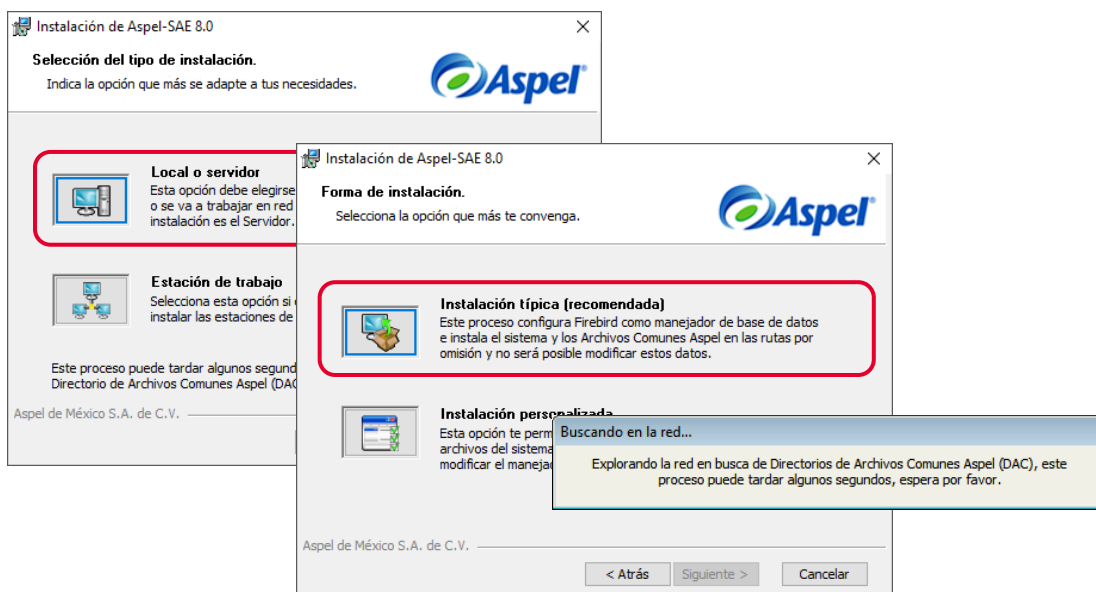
Instalación de Aspel-SAE 8.0

Selección del tipo de instalación.

Indica la opción que más se adapte a tus necesidades.

Aspel

Local o servidor

Esta opción debe elegirse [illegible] o se va a trabajar en red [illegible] instalación es el Servidor. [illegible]

Estación de trabajo

Selecciona esta opción si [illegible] instalar las estaciones de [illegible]

Este proceso puede tardar algunos segund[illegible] Directorio de Archivos Comunes Aspel (DAC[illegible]

Aspel de México S.A. de C.V.

Instalación de Aspel-SAE 8.0

Forma de instalación.

Selecciona la opción que más te convenga.

Aspel

Instalación típica (recomendada)

Este proceso configura Firebird como manejador de base de datos e instala el sistema y los Archivos Comunes Aspel en las rutas por omisión y no será posible modificar estos datos.

Instalación personalizada

Esta opción te perm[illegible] archivos del sistema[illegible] modificar el manejad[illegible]

Aspel de México S.A. de C.V.

< Atrás

Siguiente >

Cancelar

Buscando en la red...

Explorando la red en busca de Directorios de Archivos Comunes Aspel (DAC), este proceso puede tardar algunos segundos, espera por favor.